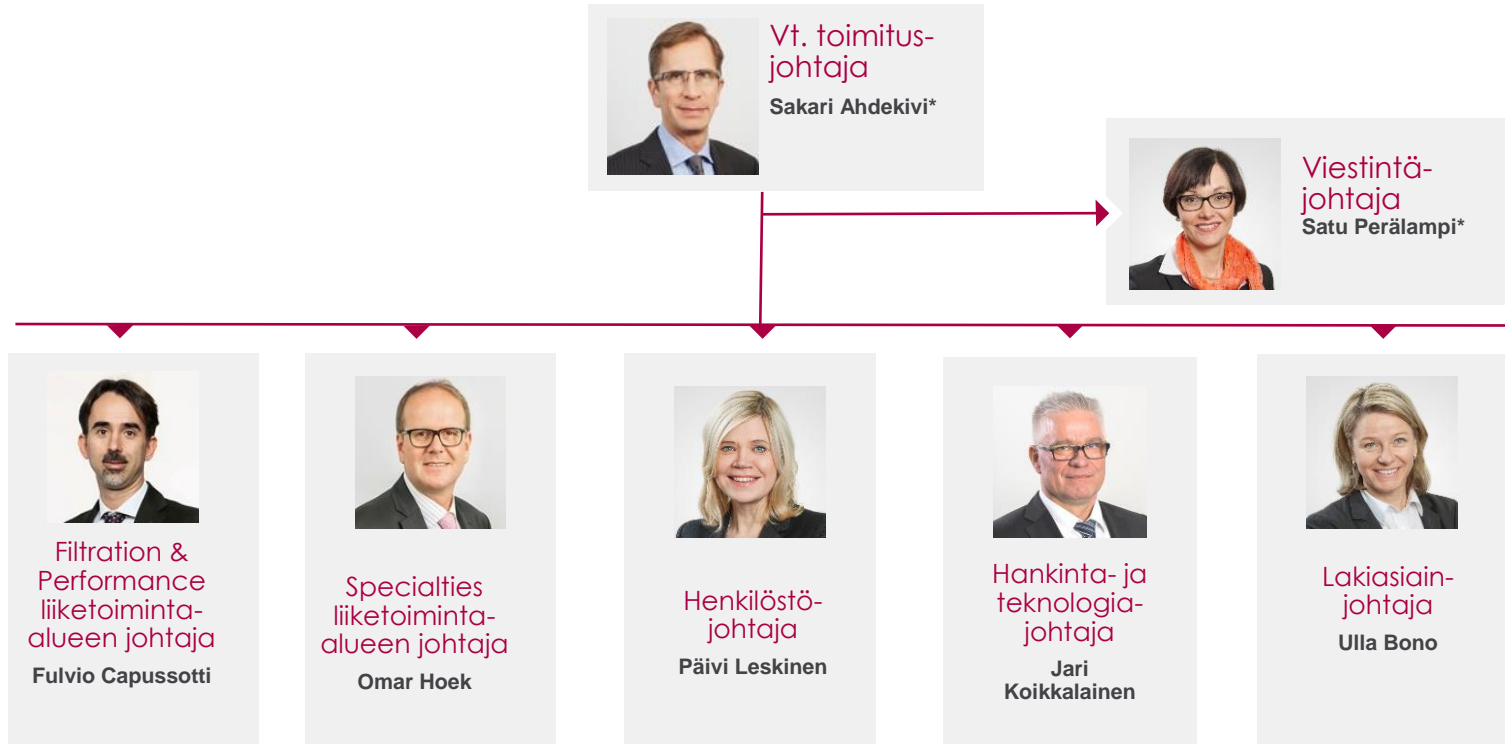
Vt. toimitusjohtaja
Sakari Ahdekivi*

Viestintäjohtaja
Satu Perälampi*

Filtration & Performance liiketoimintaalueen johtaja
Fulvio Capussotti

Specialties liiketoimintaalueen johtaja
Omar Hoek

Henkilöstöjohtaja
Päivi Leskinen

Hankinta- ja teknologiajohtaja
Jari Koikkalainen

Lakiasiainjohtaja
Ulla Bono